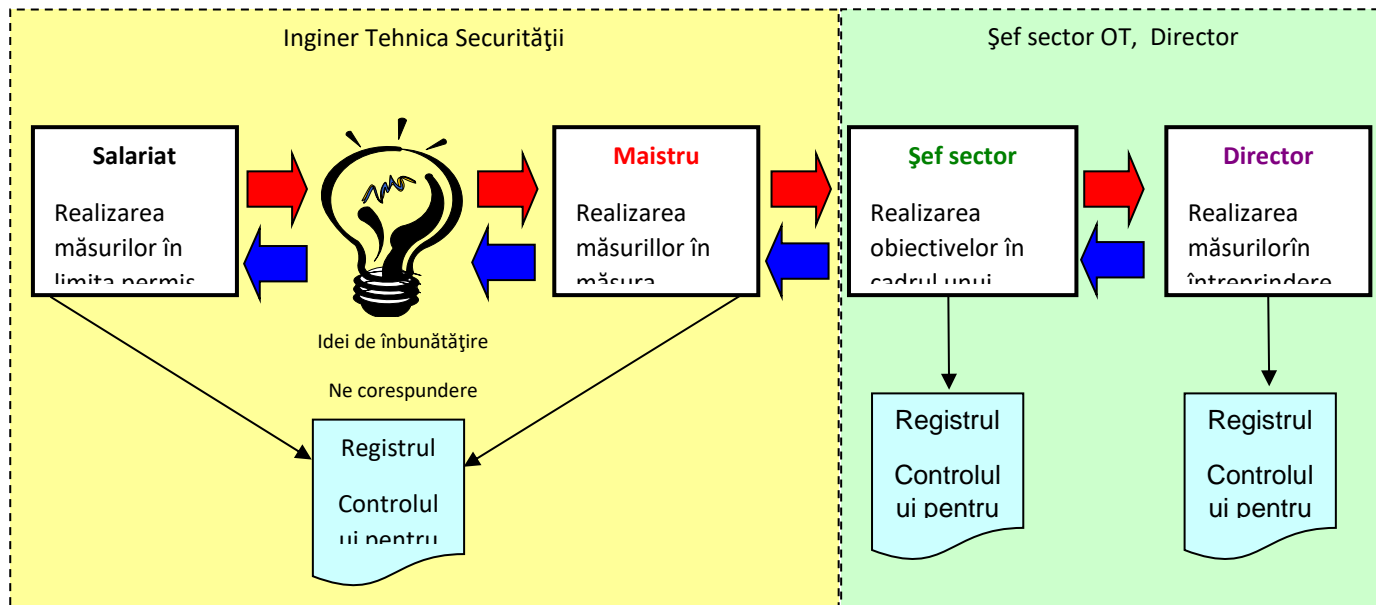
Inginer Tehnica Securităţii

Şef sector OT, Director

Salariat

Realizarea măsurilor în limita permis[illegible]

Maistru

Realizarea măsurillor în măsura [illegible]

Şef sector

Realizarea obiectivelor în cadrul unui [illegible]

Director

Realizarea măsurilorîn întreprindere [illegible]

Idei de înbunătăţire

Ne corespundere

Registrul

Controlul ui pentru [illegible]

Registrul

Controlul ui pentru

Registrul

Controlul ui pentru